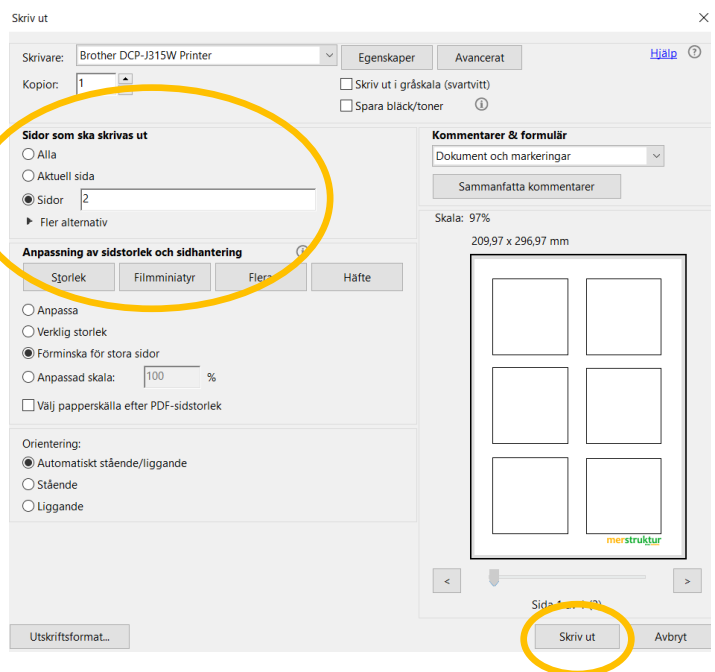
Skriv ut

×

Skrivare: Brother DCP-J315W Printer

Egenskaper

Avancerat

Hjälp

Kopior: 1

Skriv ut i gråskala (svartvitt)

Spara bläck/toner

Sidor som ska skrivas ut

Alla

Aktuell sida

Sidor 2

Fler alternativ

Anpassning av sidstorlek och sidhantering

Storlek

Filmminiatyr

Flera

Häfte

Anpassa

Verklig storlek

Förminska för stora sidor

Anpassad skala: 100 %

Välj papperskälla efter PDF-sidstorlek

Orientering:

Automatiskt stående/liggande

Stående

Liggande

Kommentarer & formulär

Dokument och markeringar

Sammanfatta kommentarer

Skala: 97%

209,97 x 296,97 mm

merstruktur

<

>

Sida 1 av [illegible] (2)

Utskriftsformat...

Skriv ut

Avbryt